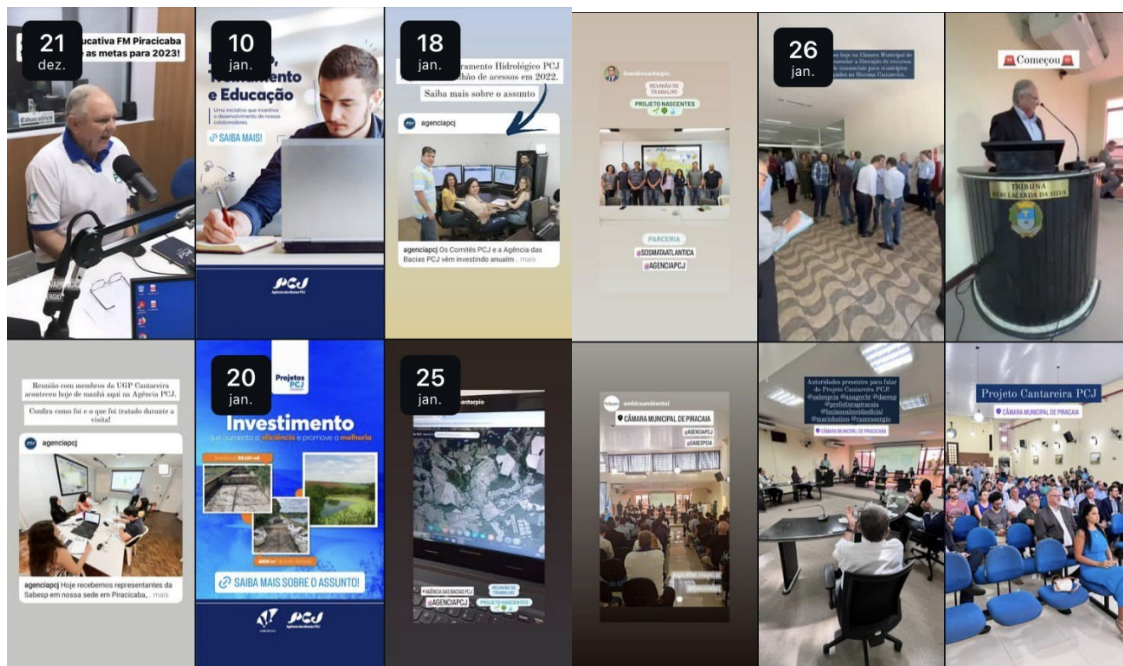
21
dez.

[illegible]ucativa FM Piracicaba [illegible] as metas para 2023!

Educativa

10
jan.

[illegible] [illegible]mento e Educação

Uma iniciativa que incentiva o desenvolvimento de nossos colaboradores.

SAIBA MAIS!

PCJ

18
jan.

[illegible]ramento Hidrológico PCJ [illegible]lhão de acessos em 2022.

Saiba mais sobre o assunto

agenciapcj

agenciapcj Os Comitês PCJ e a Agência das Bacias PCJ vêm investindo anualm... mais

REUNIÃO DE TRABALHO

PROJETO NASCENTES

PARCERIA

@SOSMATAATLANTICA

@AGENCIAPCJ

26
jan.

Começou

TRIBUNA

Reunião com membros da UGP Cantareira aconteceu hoje de manhã aqui na Agência PCJ.

Confira como foi e o que foi tratado durante a visita!

agenciapcj

agenciapcj Hoje recebemos representantes da Sabesp em nossa sede em Piracicaba,... mais

20
jan.

Projetos PCJ

Investimento

que aumenta a eficiência e promove a melhoria

SAIBA MAIS SOBRE O ASSUNTO!

PCJ

25
jan.

@AGÊNCIA DAS BACIAS PCJ

REUNIÃO DE TRABALHO

@AGENCIAPCJ

PROJETO NASCENTES

CÂMARA MUNICIPAL DE PIRACAIA

@AGENCIAPCJ

@SABESPOFICIAL

Autoridades presentes para falar do Projeto Cantareira PCJ

CÂMARA MUNICIPAL DE PIRACAIA

Projeto Cantareira PCJ

CÂMARA MUNICIPAL DE PIRACAIA